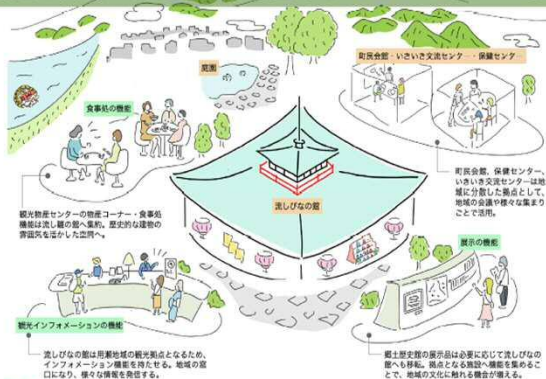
庭園

町民会館・いきいき交流センター・保健センター

食事処の機能

町民会館、保健センター、いきいき交流センターは地域に分散した拠点として、地域の会議や様々な集まりごとで活用。

流しびなの館

観光物産センターの物産コーナー・食事処機能は流し雛の館へ集約。歴史的な建物の雰囲気を活かした空間へ。

展示の機能

観光インフォメーションの機能

流しびなの館は用瀬地域の観光拠点となるため、インフォメーション機能を持たせる。地域の窓口になり、様々な情報を発信する。

郷土歴史館の展示品は必要に応じて流しびなの館へも移転。拠点となる施設へ機能を集めることで、地域の文化に触れる機会が増える。